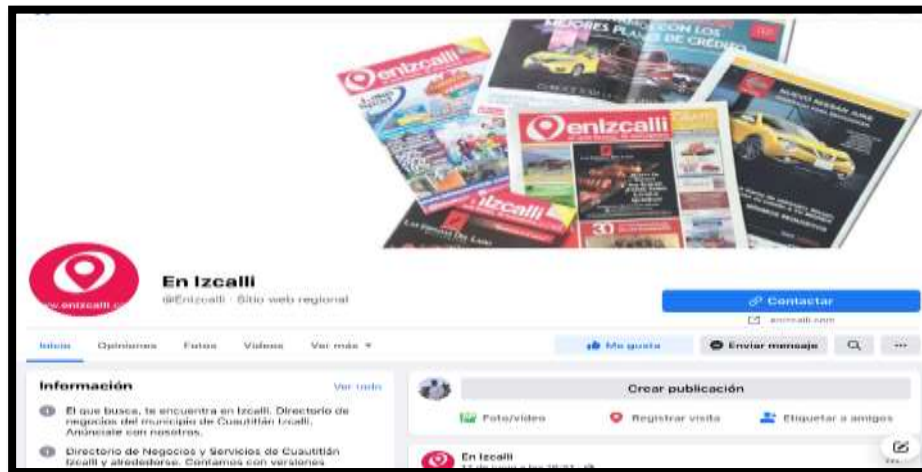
MEJORES PLANES DE CRÉDITO

enIzcalli

enIzcalli

Izcalli

NUEVO NISSAN JUKE

30

En Izcalli
@EnIzcalli · Sitio web regional

www.enizcalli.c

Contactar
enizcalli.com

Inicio Opiniones Fotos Videos Ver más ▾

Me gusta Enviar mensaje ...

Información Ver todo

El que busca, te encuentra en Izcalli. Directorio de negocios del municipio de Cuautitlán Izcalli. Anúnciate con nosotros.

Directorio de Negocios y Servicios de Cuautitlán Izcalli y alrededores. Contamos con versiones

Crear publicación

Foto/video Registrar visita Etiquetar a amigos

En Izcalli
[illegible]